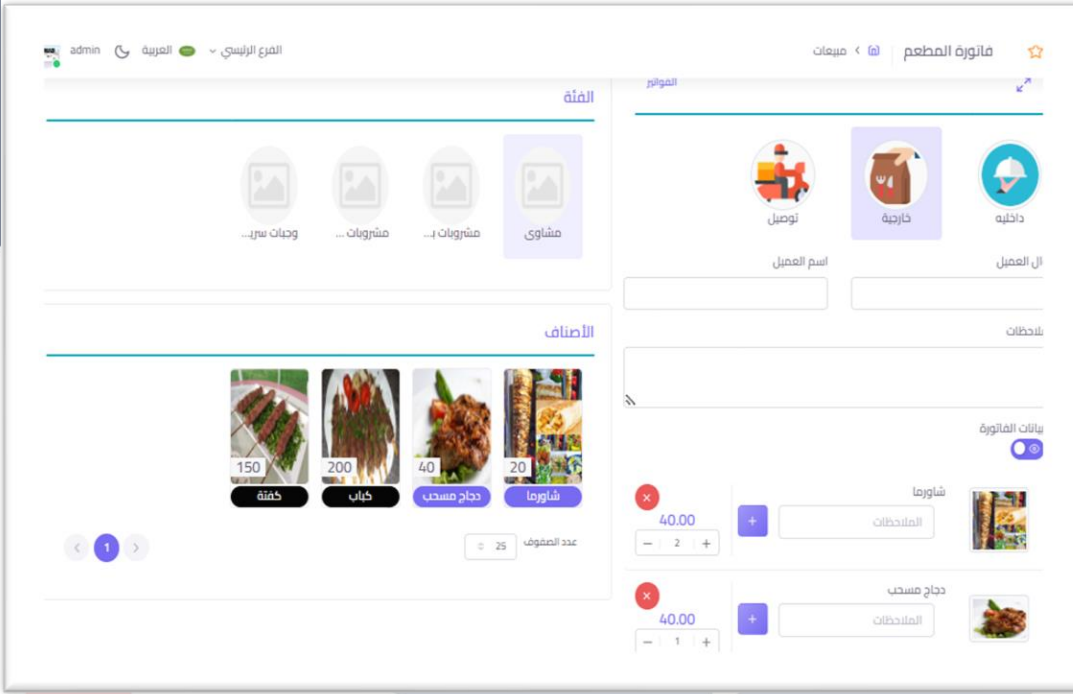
فاتورة المطعم | مبيعات

الفرع الرئيسي العربية admin

الفواتير

داخليه
خارجية
توصيل

ال العميل
اسم العميل

لاحظات

بيانات الفاتورة

شاورما
الملاحظات
40.00
2

دجاج مسحب
الملاحظات
40.00
1

الفئة

مشاوى
مشروبات ب...
مشروبات ...
وجبات سري...

الأصناف

20
شاورما
40
دجاج مسحب
200
كباب
150
كفتة

عدد الصفوف 25

1